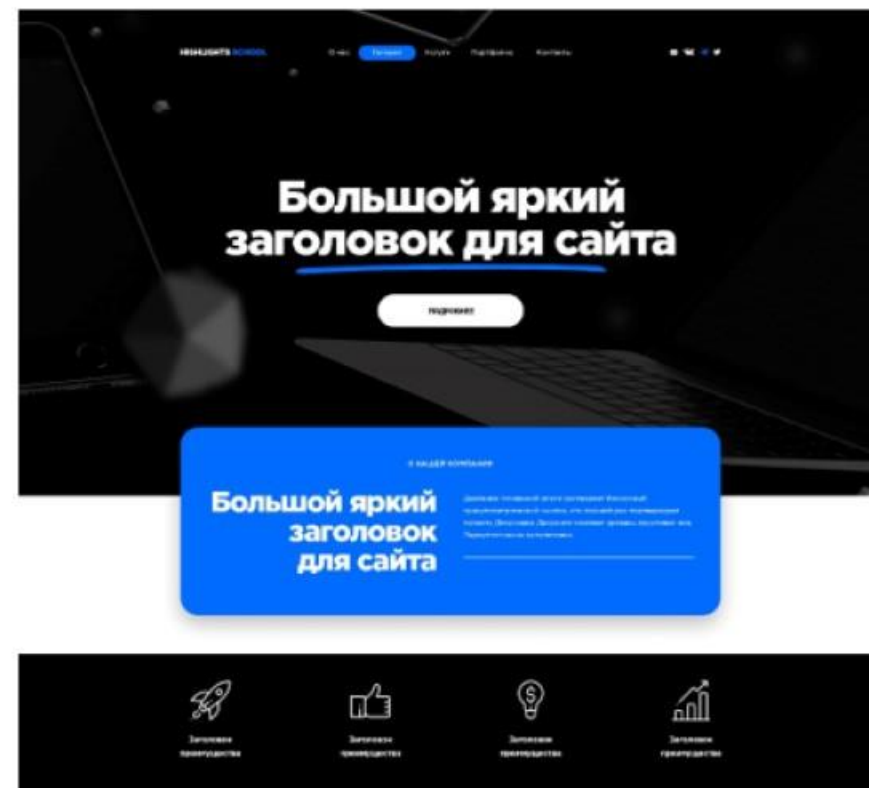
HIGHLIGHTS SCHOOL    О нас    Галерея    Услуги    Портфолио    Контакты

Большой яркий заголовок для сайта

подробнее

О нашей компании

Большой яркий заголовок для сайта

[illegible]

Заголовок преимущества

Заголовок преимущества

Заголовок преимущества

Заголовок преимущества